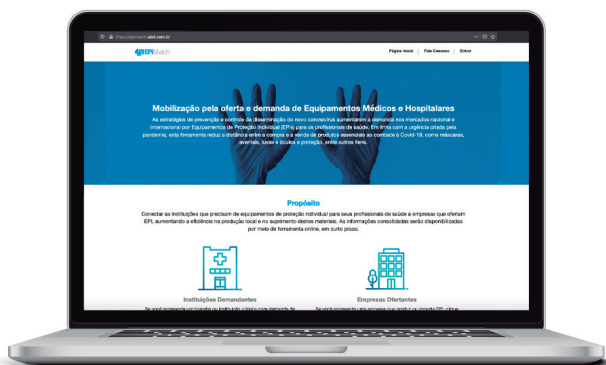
https://epimatch.abdi.com.br

EPI Match

Página Inicial | Fale Conosco | Entrar

Mobilização pela oferta e demanda de Equipamentos Médicos e Hospitalares

As estratégias de prevenção e controle da disseminação do novo coronavírus aumentaram a demanda nos mercados nacional e internacional por Equipamentos de Proteção Individual (EPIs) para os profissionais de saúde. Em linha com a urgência criada pela pandemia, esta ferramenta reduz a distância entre a compra e a venda de produtos essenciais ao combate à Covid-19, como máscaras, aventais, luvas e óculos e proteção, entre outros itens.

Propósito

Conectar as instituições que precisam de equipamentos de proteção individual para seus profissionais de saúde a empresas que ofertam EPI, aumentando a eficiência na produção local e no suprimento destes materiais. As informações consolidadas serão disponibilizadas por meio de ferramenta online, em curto prazo.

Instituições Demandantes

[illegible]

Empresas Ofertantes

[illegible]